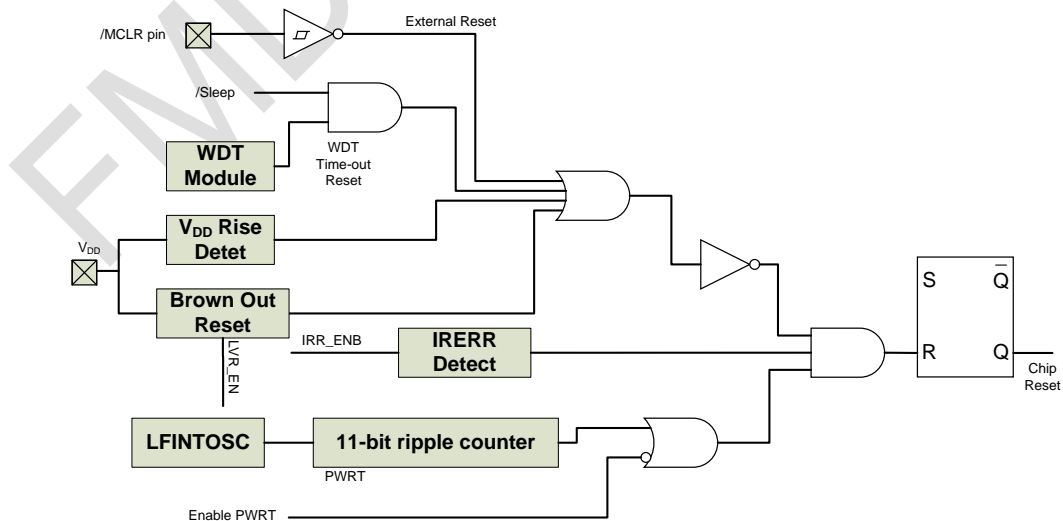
FMD

/MCLR pin

External Reset

/Sleep

WDT Module

WDT Time-out Reset

$V_{DD}$ Rise Detet

$V_{DD}$

Brown Out Reset

LVR_EN

IRR_ENB

IRERR Detect

S

$\overline{Q}$

R

Q

Chip Reset

LFINTOSC

11-bit ripple counter

PWRT

Enable PWRT